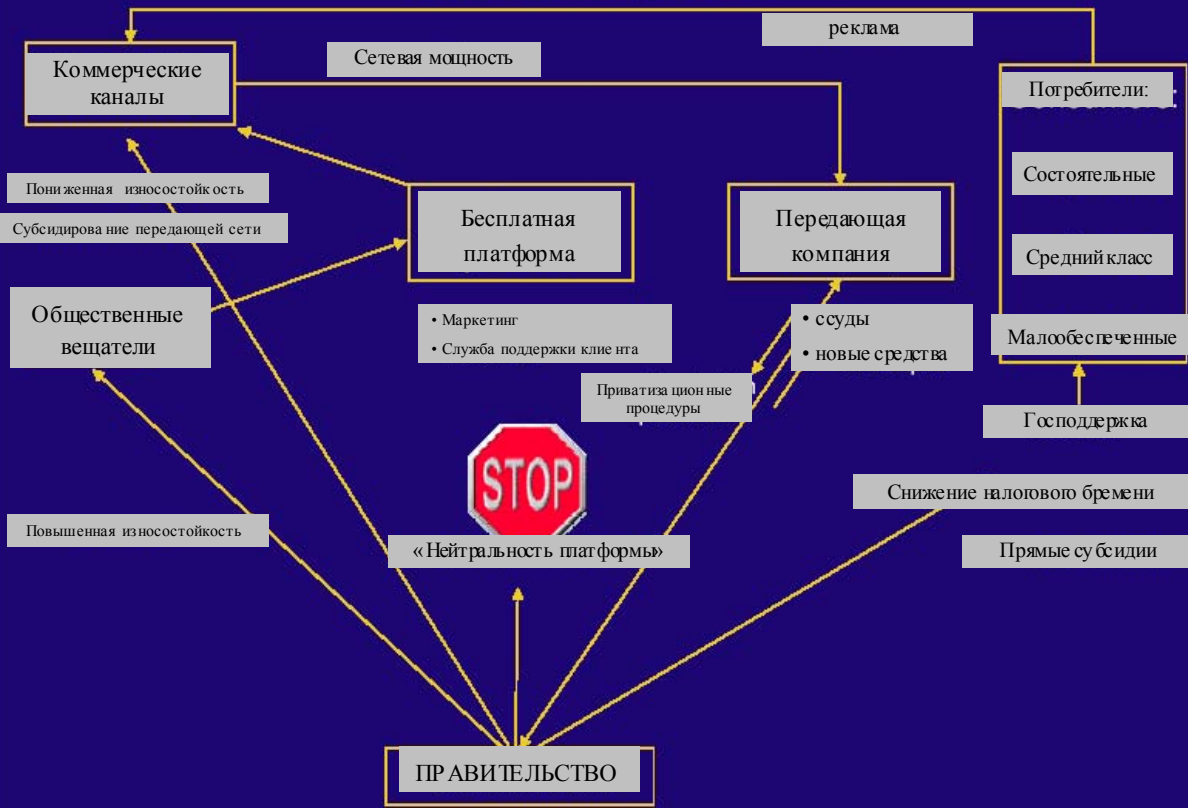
реклама

Сетевая мощность

Коммерческие каналы

Потребители:

Состоятельные

Средний класс

Малообеспеченные

Пониженная износостойкость

Субсидирование передающей сети

Бесплатная платформа

Передающая компания

Общественные вещатели

• Маркетинг
• Служба поддержки клиента

• ссуды
• новые средства

Приватизационные процедуры

Господдержка

STOP

Снижение налогового бремени

Повышенная износостойкость

«Нейтральность платформы»

Прямые субсидии

ПРАВИТЕЛЬСТВО